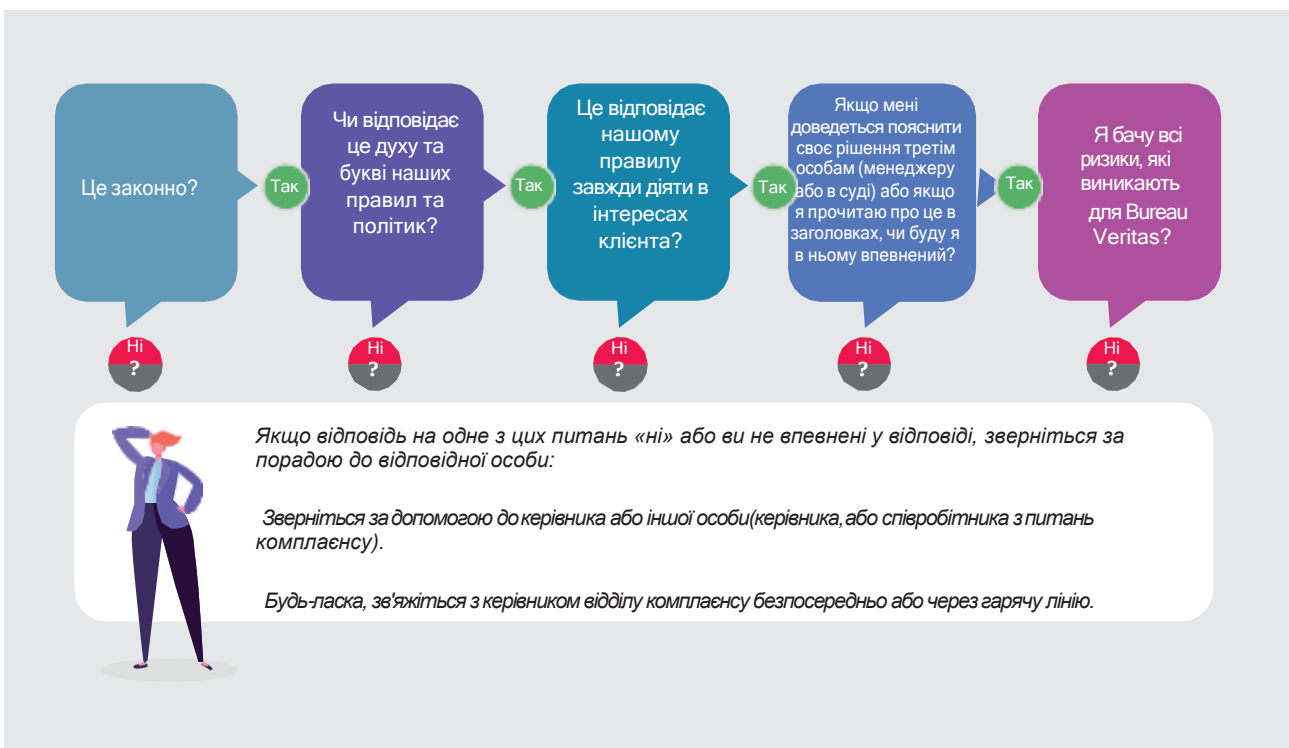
Це законно?

Так

Ні
?

Чи відповідає це духу та букві наших правил та політик?

Так

Ні
?

Це відповідає нашому правилу завжди діяти в інтересах клієнта?

Так

Ні
?

Якщо мені доведеться пояснити своє рішення третім особам (менеджеру або в суді) або якщо я прочитаю про це в заголовках, чи буду я в ньому впевнений?

Так

Ні
?

Я бачу всі ризики, які виникають для Bureau Veritas?

Ні
?

Якщо відповідь на одне з цих питань «ні» або ви не впевнені у відповіді, зверніться за порадою до відповідної особи:

Зверніться за допомогою до керівника або іншої особи(керівника, або співробітника з питань комплаєнсу).

Будь-ласка, зв'яжіться з керівником відділу комплаєнсу безпосередньо або через гарячу лінію.